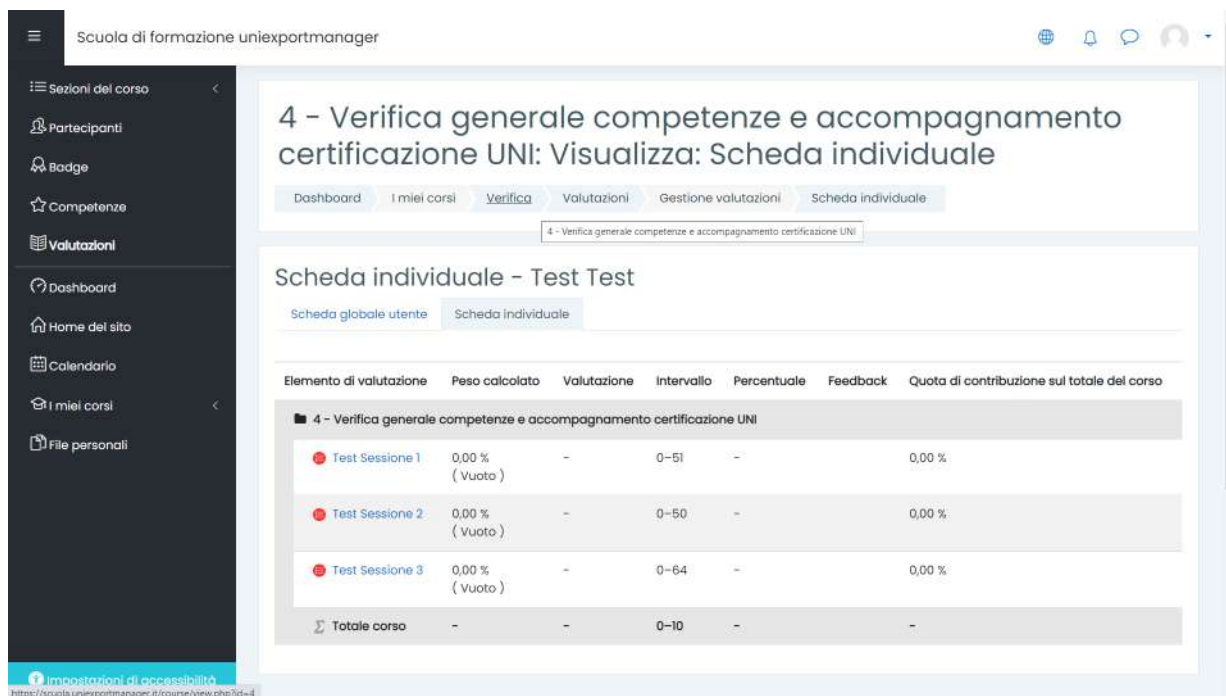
Scuola di formazione uniexportmanager

Sezioni del corso
Partecipanti
Badge
Competenze
Valutazioni
Dashboard
Home del sito
Calendario
I miei corsi
File personali

4 - Verifica generale competenze e accompagnamento certificazione UNI: Visualizza: Scheda individuale

Dashboard / I miei corsi / Verifica / Valutazioni / Gestione valutazioni / Scheda individuale

4 - Verifica generale competenze e accompagnamento certificazione UNI

Scheda individuale - Test Test

Scheda globale utente | Scheda individuale

| Elemento di valutazione | Peso calcolato | Valutazione | Intervallo | Percentuale | Feedback | Quota di contribuzione sul totale del corso |
|---|---|---|---|---|---|---|
| 4 - Verifica generale competenze e accompagnamento certificazione UNI | | | | | | |
| Test Sessione 1 | 0,00 % ( Vuoto ) | - | 0–51 | - | | 0,00 % |
| Test Sessione 2 | 0,00 % ( Vuoto ) | - | 0–50 | - | | 0,00 % |
| Test Sessione 3 | 0,00 % ( Vuoto ) | - | 0–64 | - | | 0,00 % |
| Totale corso | - | - | 0–10 | - | | - |

Impostazioni di accessibilità
https://scuola.uniexportmanager.it/course/view.php?id=4